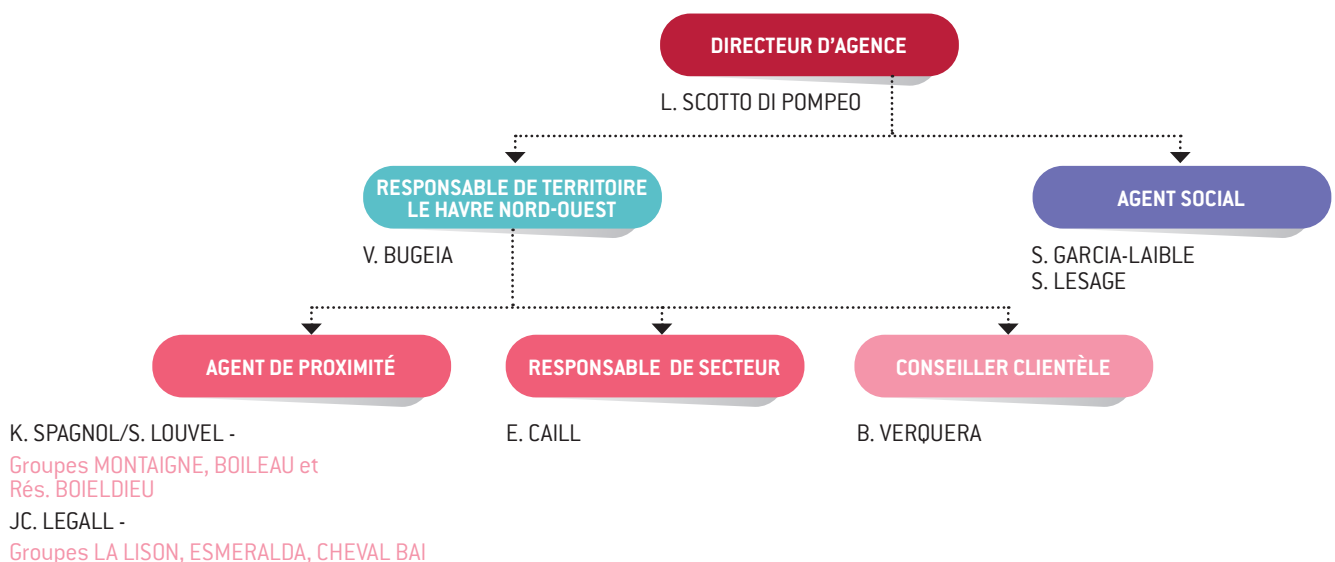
DIRECTEUR D'AGENCE

L. SCOTTO DI POMPEO

RESPONSABLE DE TERRITOIRE LE HAVRE NORD-OUEST

V. BUGEIA

AGENT SOCIAL

S. GARCIA-LAIBLE
S. LESAGE

AGENT DE PROXIMITÉ

K. SPAGNOL/S. LOUVEL -
Groupes MONTAIGNE, BOILEAU et Rés. BOIELDIEU
JC. LEGALL -
Groupes LA LISON, ESMERALDA, CHEVAL BAI

RESPONSABLE DE SECTEUR

E. CAILL

CONSEILLER CLIENTÈLE

B. VERQUERA